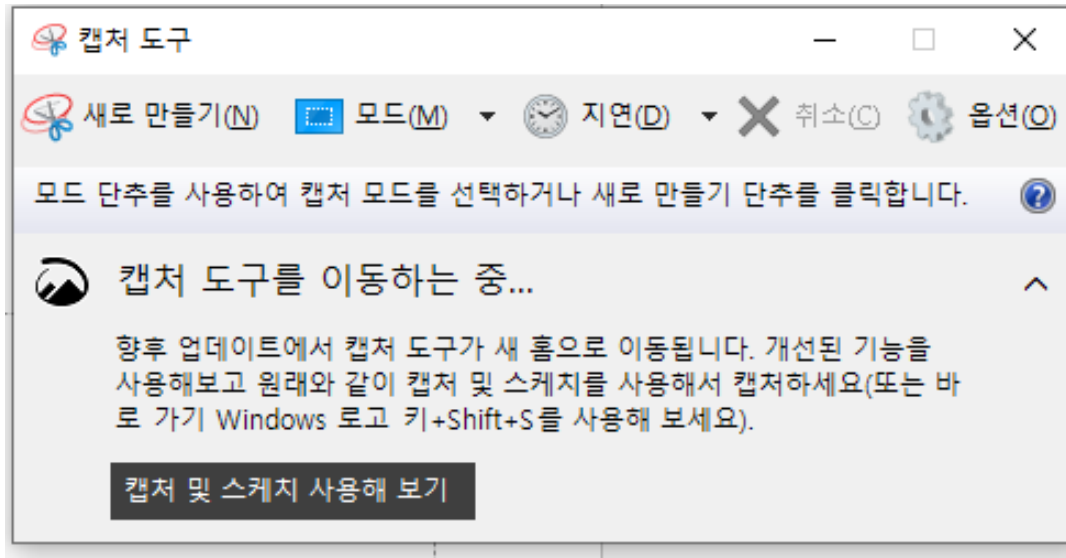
캡처 도구

새로 만들기(N) 모드(M) 지연(D) 취소(C) 옵션(O)

모드 단추를 사용하여 캡처 모드를 선택하거나 새로 만들기 단추를 클릭합니다.

캡처 도구를 이동하는 중...

향후 업데이트에서 캡처 도구가 새 홈으로 이동됩니다. 개선된 기능을 사용해보고 원래와 같이 캡처 및 스케치를 사용해서 캡처하세요(또는 바로 가기 Windows 로고 키+Shift+S를 사용해 보세요).

캡처 및 스케치 사용해 보기